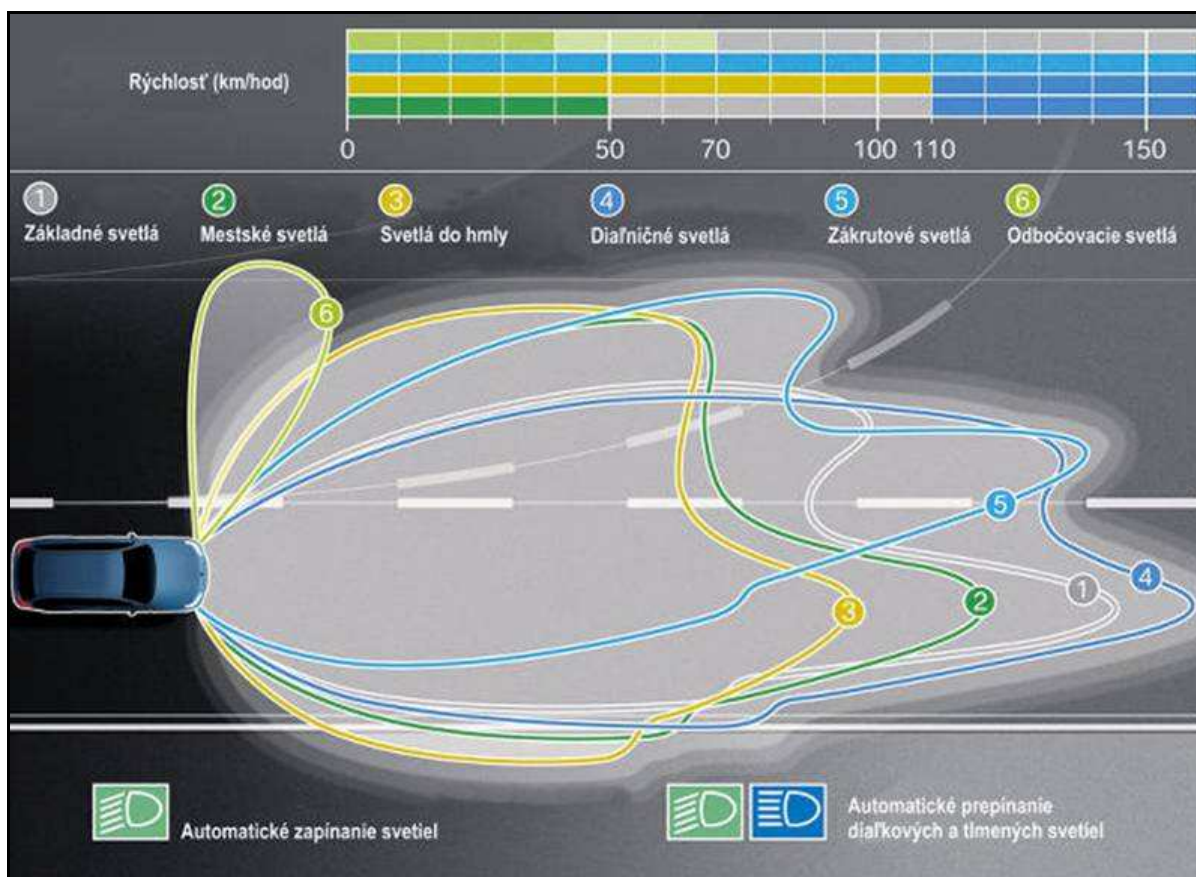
Rýchlosť (km/hod)

0 50 70 100 110 150

1 Základné svetlá
2 Mestské svetlá
3 Svetlá do hmly
4 Diaľničné svetlá
5 Zákrutové svetlá
6 Odbočovacie svetlá

6
5
3
2
1
4

Automatické zapínanie svetiel

Automatické prepínanie diaľkových a tlmených svetiel